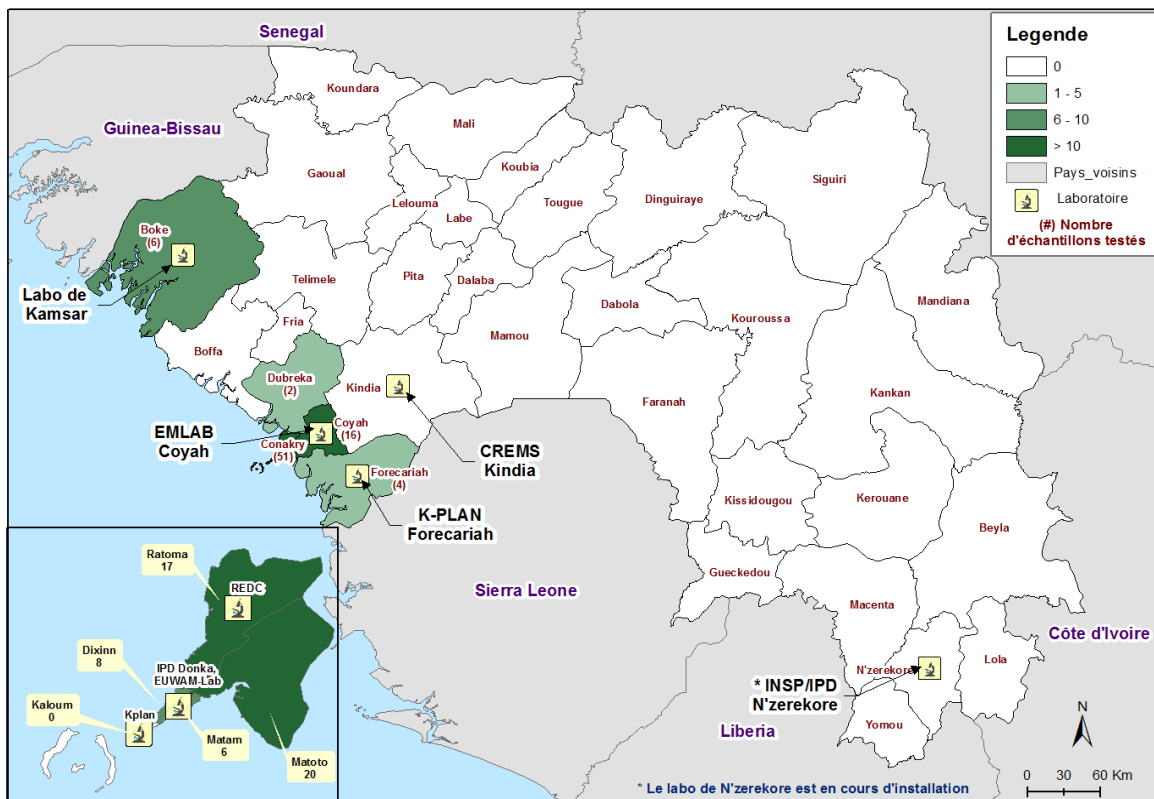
Senegal
Guinea-Bissau
Koundara
Mali
Gaoual
Koubia
Lelouma
Labe
Tougue
Dinguiraye
Siguiri
Boke (6)
Labo de Kamsar
Telimele
Pita
Dalaba
Fria
Dabola
Mandiana
Kouroussa
Mamou
Boffa
Dubreka (2)
Kindia
Kankan
Faranah
EMLAB Coyah
Coyah (16)
Conakry (51)
CREMS Kindia
Forecariah (4)
K-PLAN Forecariah
Kissidougou
Kerouane
Beyla
Sierra Leone
Gueckedou
Macenta
Côte d'Ivoire
N'zerekore
Lola
* INSP/IPD N'zerekore
Yomou
Liberia
Ratoma 17
REDC
Dixinn 8
IPD Donka, EUWAM-Lab
Kaloum 0
Kplan
Matam 6
Matoto 20
Legende
0
1 - 5
6 - 10
> 10
Pays_voisins
Laboratoire
(#) Nombre d'échantillons testés
N
0 30 60 Km
* Le labo de N'zerekore est en cours d'installation